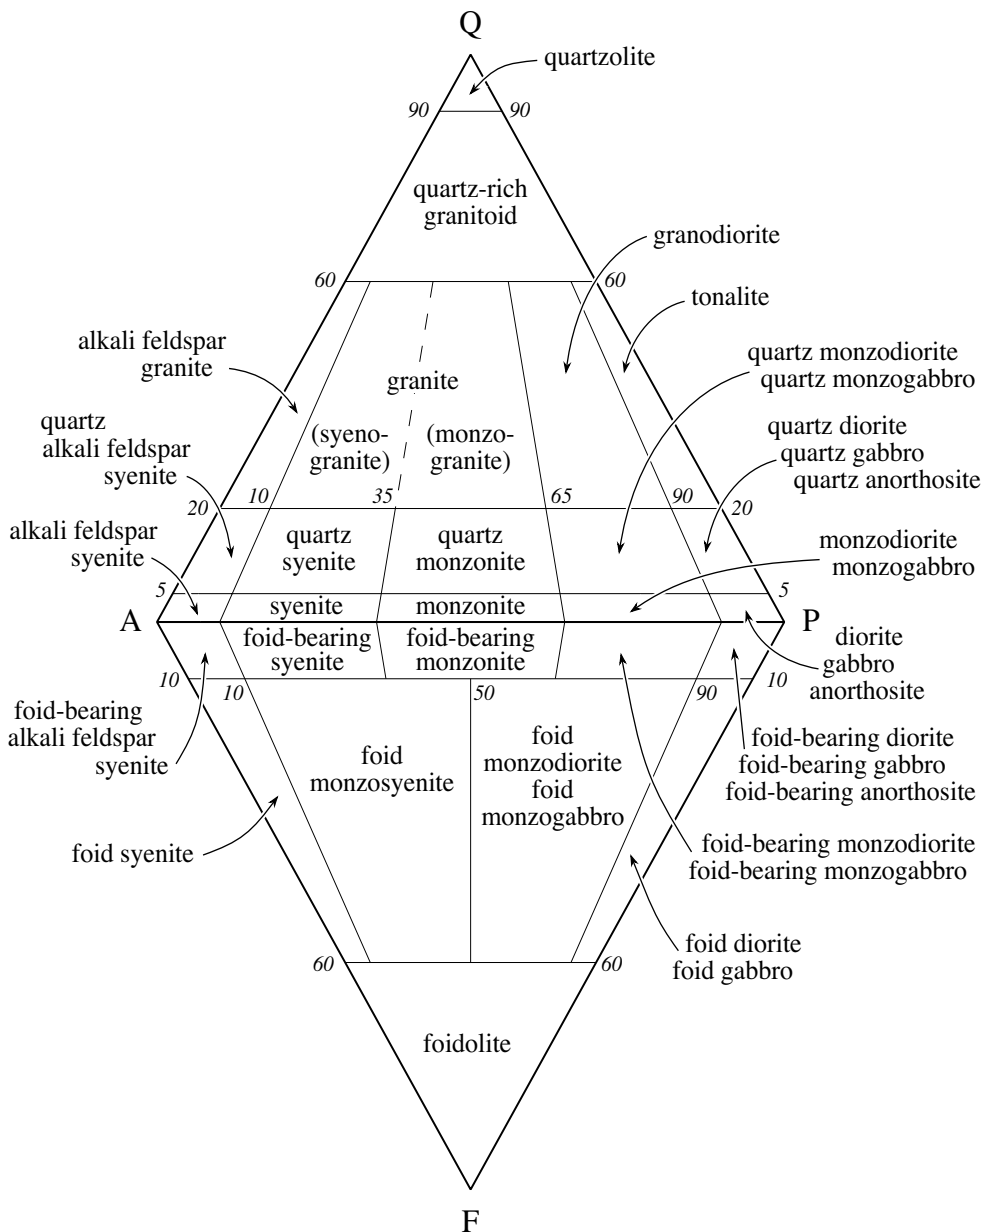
Q

quartzolite

90 90

quartz-rich granitoid

granodiorite

60 60

tonalite

alkali feldspar granite

granite

quartz monzodiorite
quartz monzogabbro

quartz alkali feldspar syenite

(syeno-granite)

(monzo-granite)

quartz diorite
quartz gabbro
quartz anorthosite

20 10 35 65 90 20

alkali feldspar syenite

quartz syenite

quartz monzonite

monzodiorite
monzogabbro

5 5

syenite

monzonite

A

P

foid-bearing syenite

foid-bearing monzonite

diorite
gabbro
anorthosite

10 10 50 90 10

foid-bearing alkali feldspar syenite

foid monzosyenite

foid monzodiorite
foid monzogabbro

foid-bearing diorite
foid-bearing gabbro
foid-bearing anorthosite

foid syenite

foid-bearing monzodiorite
foid-bearing monzogabbro

foid diorite
foid gabbro

60 60

foidolite

F